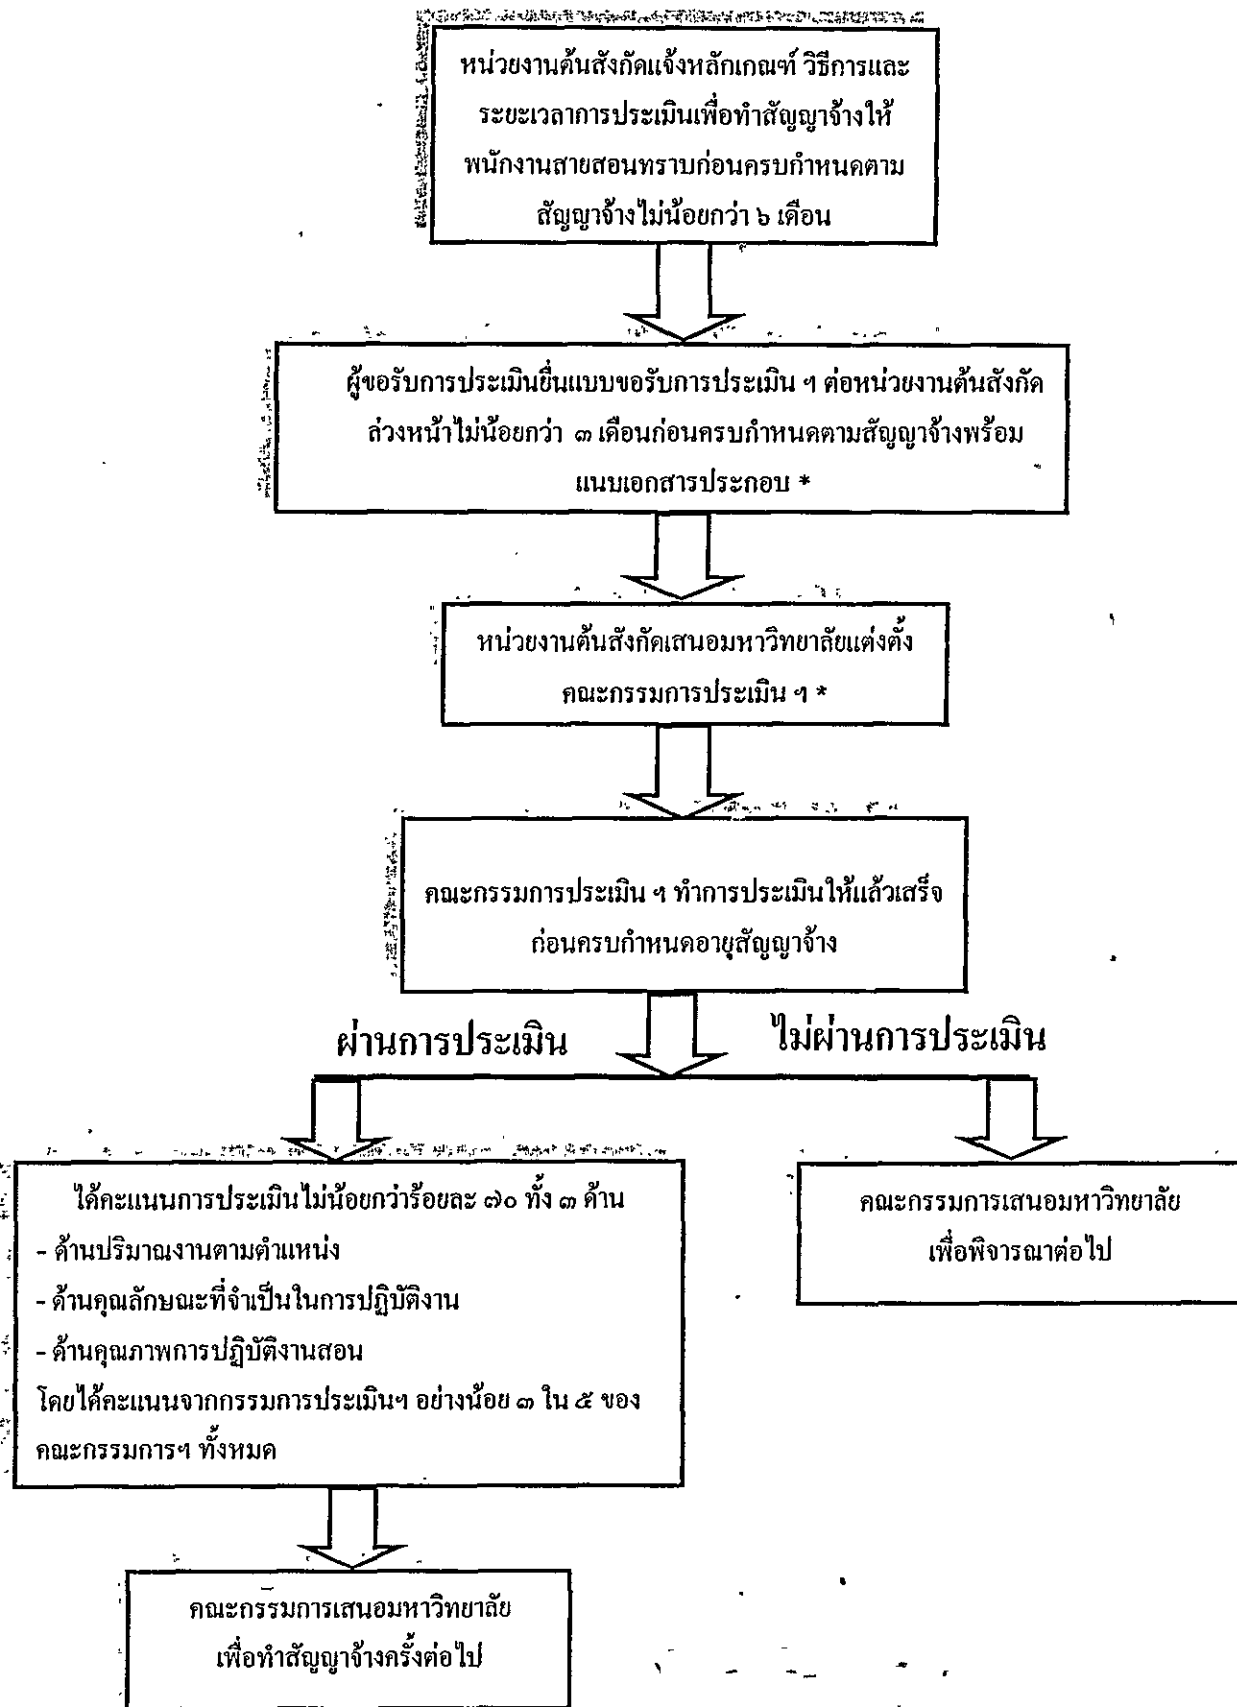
หน่วยงานต้นสังกัดแจ้งหลักเกณฑ์ วิธีการและระยะเวลาการประเมินเพื่อทำสัญญาจ้างให้พนักงานสายสอนทราบก่อนครบกำหนดตามสัญญาจ้างไม่น้อยกว่า ๖ เดือน

ผู้ขอรับการประเมินยื่นแบบขอรับการประเมิน ฯ ต่อหน่วยงานต้นสังกัดล่วงหน้าไม่น้อยกว่า ๓ เดือนก่อนครบกำหนดตามสัญญาจ้างพร้อมแนบเอกสารประกอบ *

หน่วยงานต้นสังกัดเสนอมหาวิทยาลัยแต่งตั้งคณะกรรมการประเมิน ฯ *

คณะกรรมการประเมิน ฯ ทำการประเมินให้แล้วเสร็จก่อนครบกำหนดอายุสัญญาจ้าง

ผ่านการประเมิน

ไม่ผ่านการประเมิน

ได้คะแนนการประเมินไม่น้อยกว่าร้อยละ ๗๐ ทั้ง ๓ ด้าน
- ด้านปริมาณงานตามตำแหน่ง
- ด้านคุณลักษณะที่จำเป็นในการปฏิบัติงาน
- ด้านคุณภาพการปฏิบัติงานสอน
โดยได้คะแนนจากกรรมการประเมินฯ อย่างน้อย ๓ ใน ๕ ของคณะกรรมการฯ ทั้งหมด

คณะกรรมการเสนอมหาวิทยาลัยเพื่อพิจารณาต่อไป

คณะกรรมการเสนอมหาวิทยาลัยเพื่อทำสัญญาจ้างครั้งต่อไป